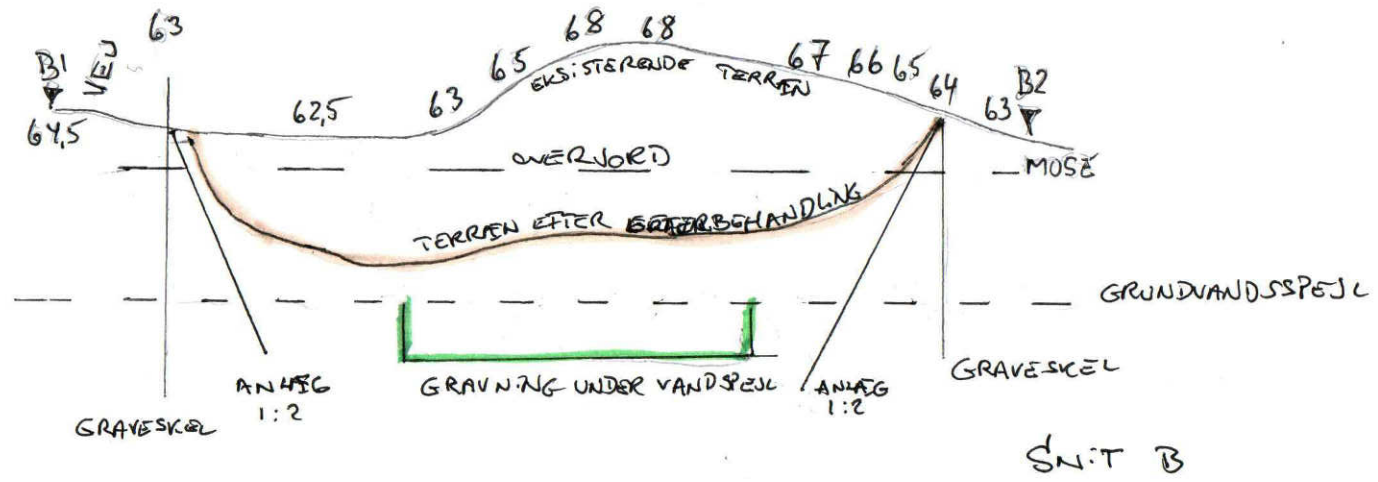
63
B1
VEJ
64,5
62,5
63
65
68
68
EKSISTERENDE TERRÆN
67
66
65
64
B2
63
OVERJORD
MOSE
TERRÆN EFTER EFTERBEHANDLING
GRUNDVANDSSPEJL
ANLÆG 1:2
GRAVNING UNDER VANDSPEJL
ANLÆG 1:2
GRAVESKEL
GRAVESKEL
SNIT B